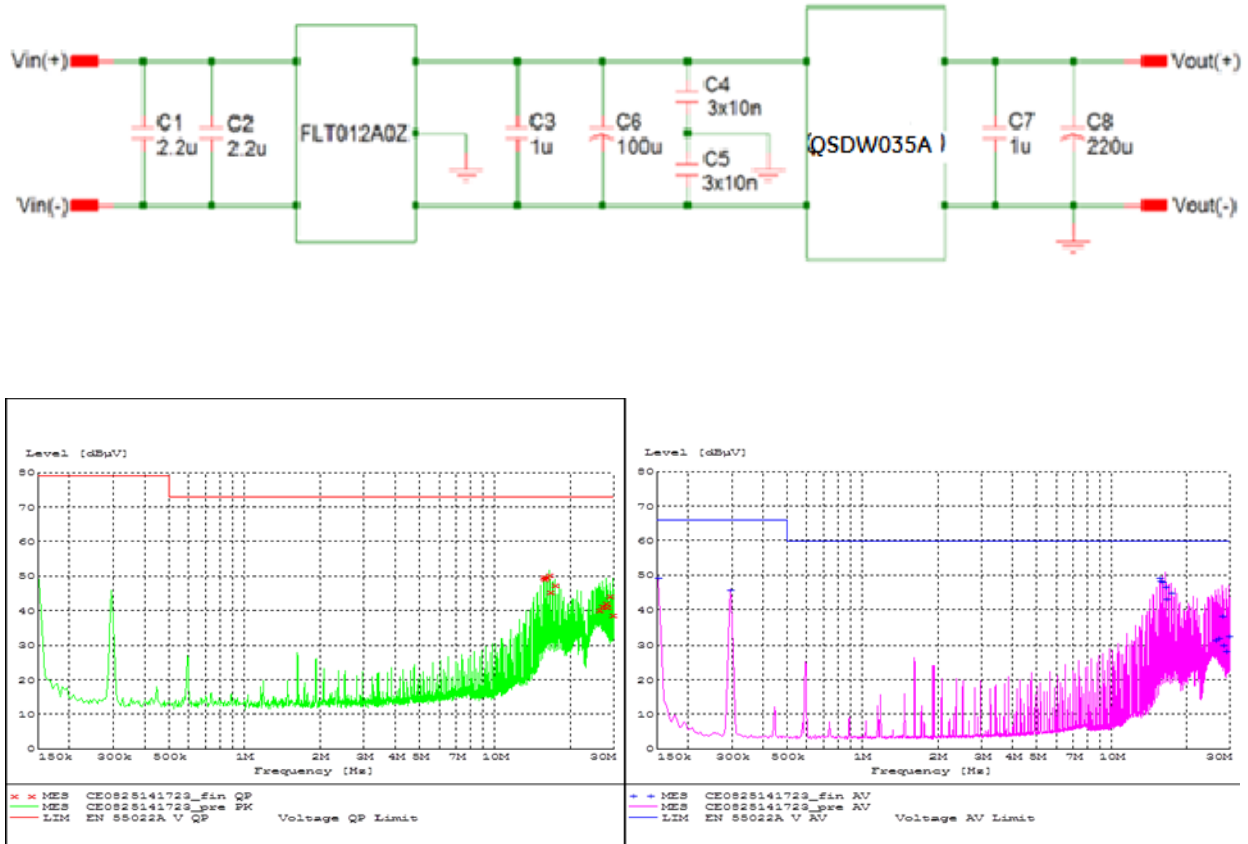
Vin(+)
Vin(-)
C1
2.2u
C2
2.2u
FLT012A0Z
C3
1u
C6
100u
C4
3x10n
C5
3x10n
QSDW035A
C7
1u
C8
220u
Vout(+)
Vout(-)

Level [dBµV]
80
70
60
50
40
30
20
10
150k 300k 500k 1M 2M 3M 4M 5M 7M 10M 30M
Frequency [Hz]
MES CE0825141723_fin QP
MES CE0825141723_pre PK
LIM EN 55022A V QP Voltage QP Limit

Level [dBµV]
80
70
60
50
40
30
20
10
150k 300k 500k 1M 2M 3M 4M 5M 7M 10M 30M
Frequency [Hz]
MES CE0825141723_fin AV
MES CE0825141723_pre AV
LIM EN 55022A V AV Voltage AV Limit